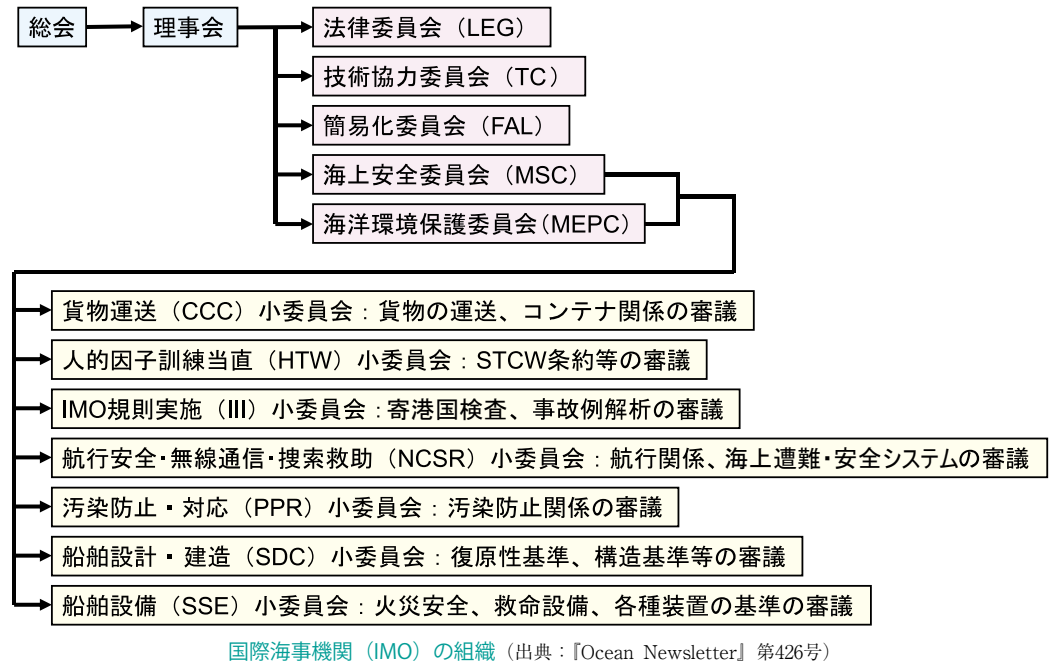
総会
理事会
法律委員会（LEG）
技術協力委員会（TC）
簡易化委員会（FAL）
海上安全委員会（MSC）
海洋環境保護委員会（MEPC）

貨物運送（CCC）小委員会：貨物の運送、コンテナ関係の審議
人的因子訓練当直（HTW）小委員会：STCW条約等の審議
IMO規則実施（III）小委員会：寄港国検査、事故例解析の審議
航行安全・無線通信・捜索救助（NCSR）小委員会：航行関係、海上遭難・安全システムの審議
汚染防止・対応（PPR）小委員会：汚染防止関係の審議
船舶設計・建造（SDC）小委員会：復原性基準、構造基準等の審議
船舶設備（SSE）小委員会：火災安全、救命設備、各種装置の基準の審議

国際海事機関（IMO）の組織（出典：『Ocean Newsletter』第426号）